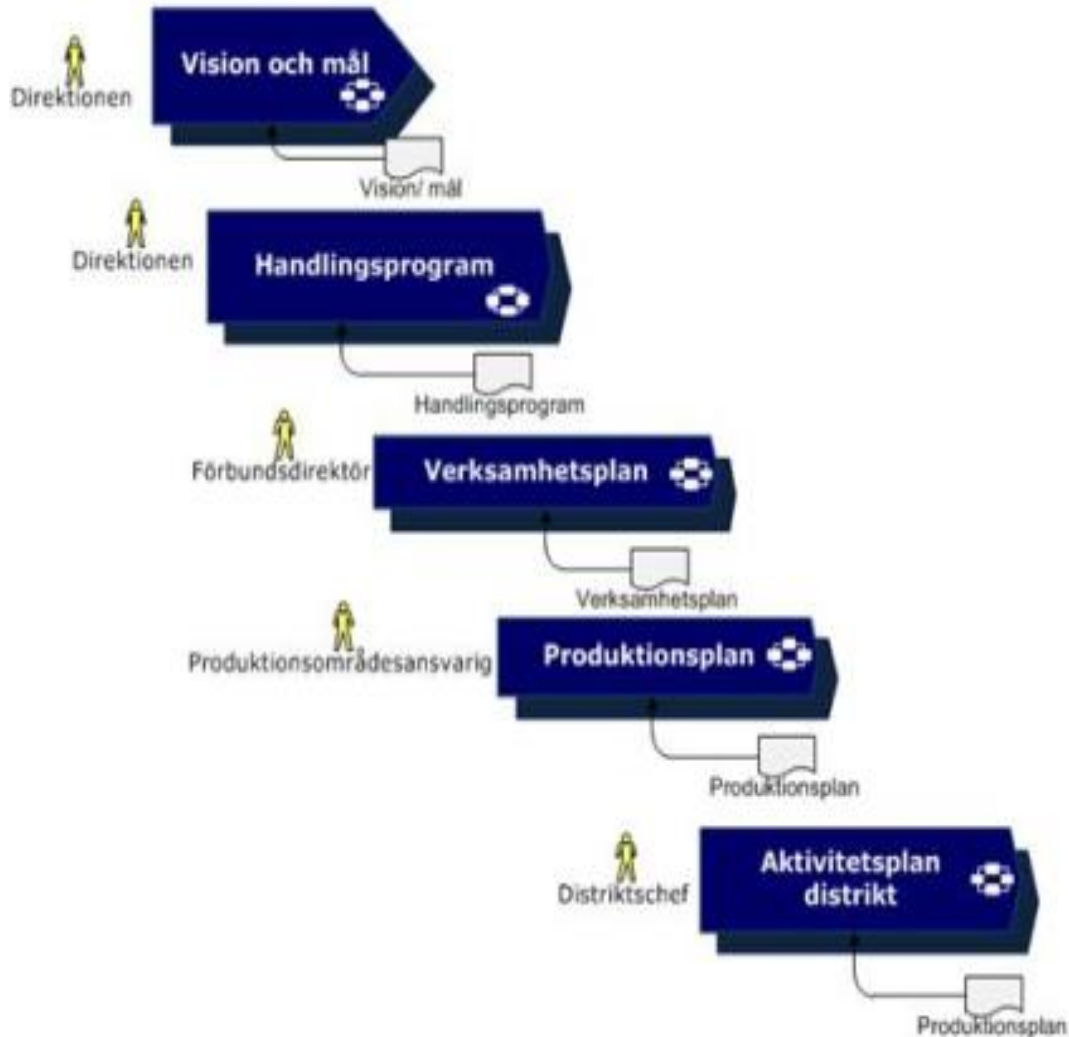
Direktionen

Vision och mål

Vision/ mål

Direktionen

Handlingsprogram

Handlingsprogram

Förbundsdirektör

Verksamhetsplan

Verksamhetsplan

Produktionsområdesansvarig

Produktionsplan

Produktionsplan

Distriktschef

Aktivitetsplan distrikt

Produktionsplan